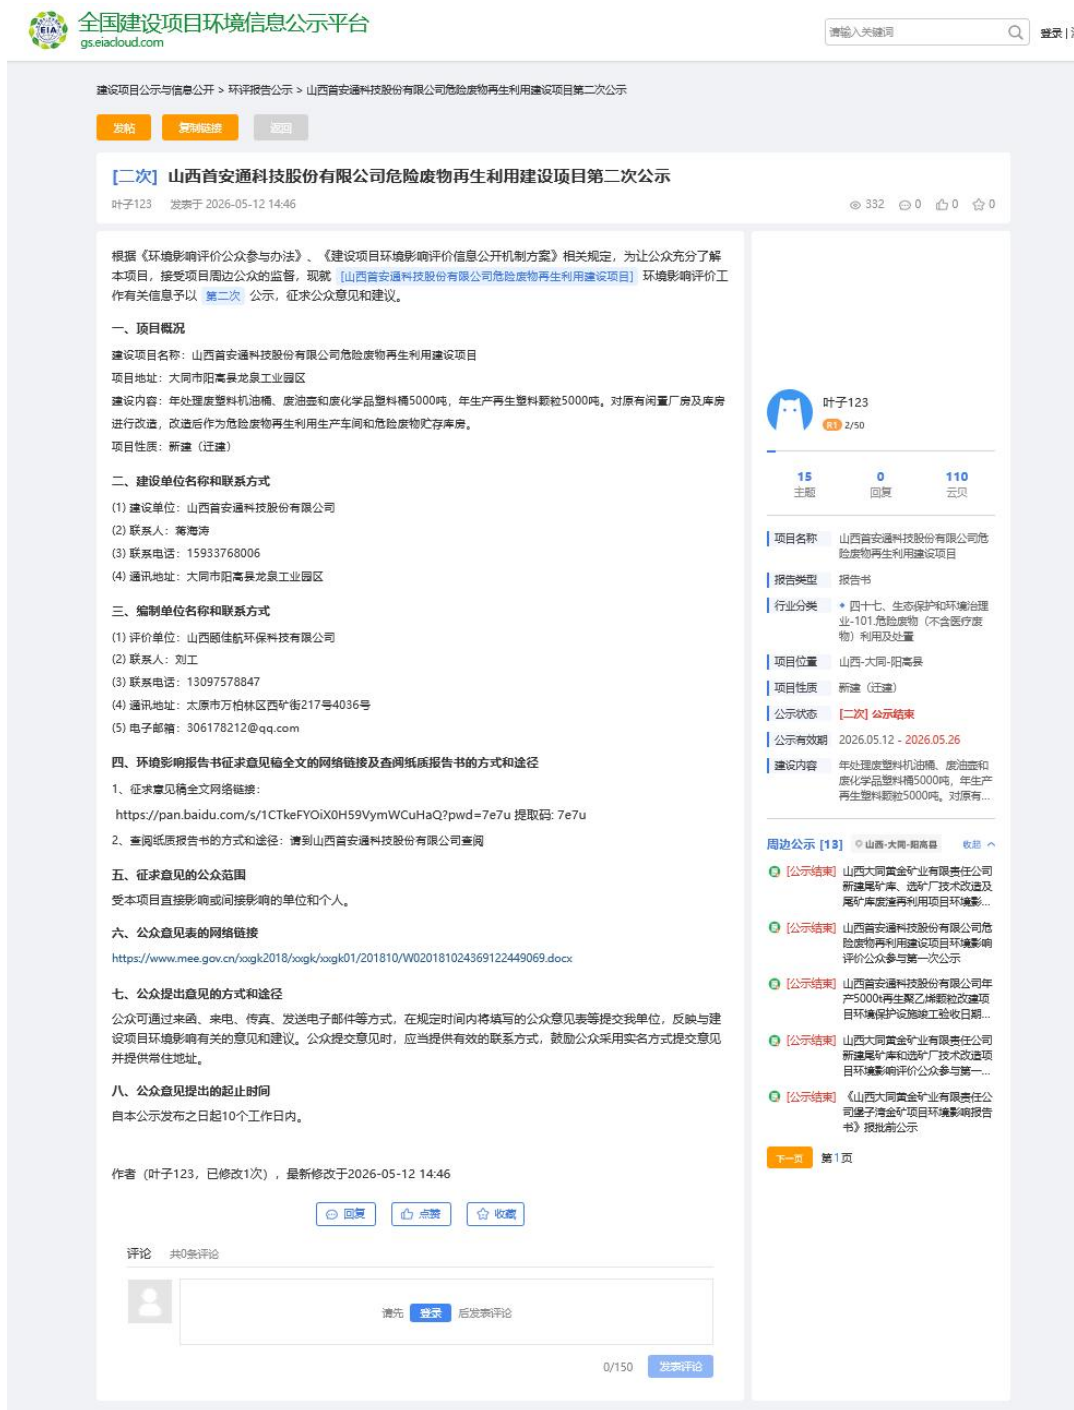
EIA 全国建设项目环境信息公示平台
gs.eiacloud.com

请输入关键词

登录 | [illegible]

建设项目公示与信息公开 > 环评报告公示 > 山西首安通科技股份有限公司危险废物再生利用建设项目第二次公示

发帖 复制链接 返回

[二次] 山西首安通科技股份有限公司危险废物再生利用建设项目第二次公示

叶子123 发表于 2026-05-12 14:46

332 0 0 0

根据《环境影响评价公众参与办法》、《建设项目环境影响评价信息公开机制方案》相关规定，为让公众充分了解本项目，接受项目周边公众的监督，现就 [山西首安通科技股份有限公司危险废物再生利用建设项目] 环境影响评价工作有关信息予以 第二次 公示，征求公众意见和建议。

一、项目概况

建设项目名称：山西首安通科技股份有限公司危险废物再生利用建设项目

项目地址：大同市阳高县龙泉工业园区

建设内容：年处理废塑料机油桶、废油壶和废化学品塑料桶5000吨，年生产再生塑料颗粒5000吨。对原有闲置厂房及库房进行改造，改造后作为危险废物再生利用生产车间和危险废物贮存库房。

项目性质：新建（迁建）

二、建设单位名称和联系方式

(1) 建设单位：山西首安通科技股份有限公司

(2) 联系人：蒋海涛

(3) 联系电话：15933768006

(4) 通讯地址：大同市阳高县龙泉工业园区

三、编制单位名称和联系方式

(1) 评价单位：山西颐佳航环保科技有限公司

(2) 联系人：刘工

(3) 联系电话：13097578847

(4) 通讯地址：太原市万柏林区西矿街217号4036号

(5) 电子邮箱：306178212@qq.com

四、环境影响报告书征求意见稿全文的网络链接及查阅纸质报告书的方式和途径

1、征求意见稿全文网络链接：

https://pan.baidu.com/s/1CTkeFYOiX0H59VymWCuHaQ?pwd=7e7u 提取码: 7e7u

2、查阅纸质报告书的方式和途径：请到山西首安通科技股份有限公司查阅

五、征求意见的公众范围

受本项目直接影响或间接影响的单位和个人。

六、公众意见表的网络链接

https://www.mee.gov.cn/xxgk2018/xxgk/xxgk01/201810/W020181024369122449069.docx

七、公众提出意见的方式和途径

公众可通过来函、来电、传真、发送电子邮件等方式，在规定时间内将填写的公众意见表等提交我单位，反映与建设项目环境影响有关的意见和建议。公众提交意见时，应当提供有效的联系方式，鼓励公众采用实名方式提交意见并提供常住地址。

八、公众意见提出的起止时间

自本公示发布之日起10个工作日内。

作者（叶子123，已修改1次），最新修改于2026-05-12 14:46

回复 点赞 收藏

评论 共0条评论

请先 登录 后发表评论

0/150 发表评论

叶子123
R1 2/50

15 主题
0 回复
110 云贝

项目名称 山西首安通科技股份有限公司危险废物再生利用建设项目
报告类型 报告书
行业分类 • 四十七、生态保护和环境治理业-101.危险废物（不含医疗废物）利用及处置
项目位置 山西-大同-阳高县
项目性质 新建（迁建）
公示状态 [二次] 公示结束
公示有效期 2026.05.12 - 2026.05.26
建设内容 年处理废塑料机油桶、废油壶和废化学品塑料桶5000吨，年生产再生塑料颗粒5000吨，对原有...

周边公示 [13] 山西-大同-阳高县 收起

[公示结束] 山西大同黄金矿业有限责任公司新建尾矿库、选矿厂技术改造及尾矿库废渣再利用项目环境影...

[公示结束] 山西首安通科技股份有限公司危险废物再利用建设项目环境影响评价公众参与第一次公示

[公示结束] 山西首安通科技股份有限公司年产5000t再生聚乙烯颗粒改建项目环境保护设施竣工验收日期...

[公示结束] 山西大同黄金矿业有限责任公司新建尾矿库和选矿厂技术改造项目环境影响评价公众参与第一...

[公示结束] 《山西大同黄金矿业有限责任公司堡子湾金矿项目环境影响报告书》报批前公示

下一页 第1页